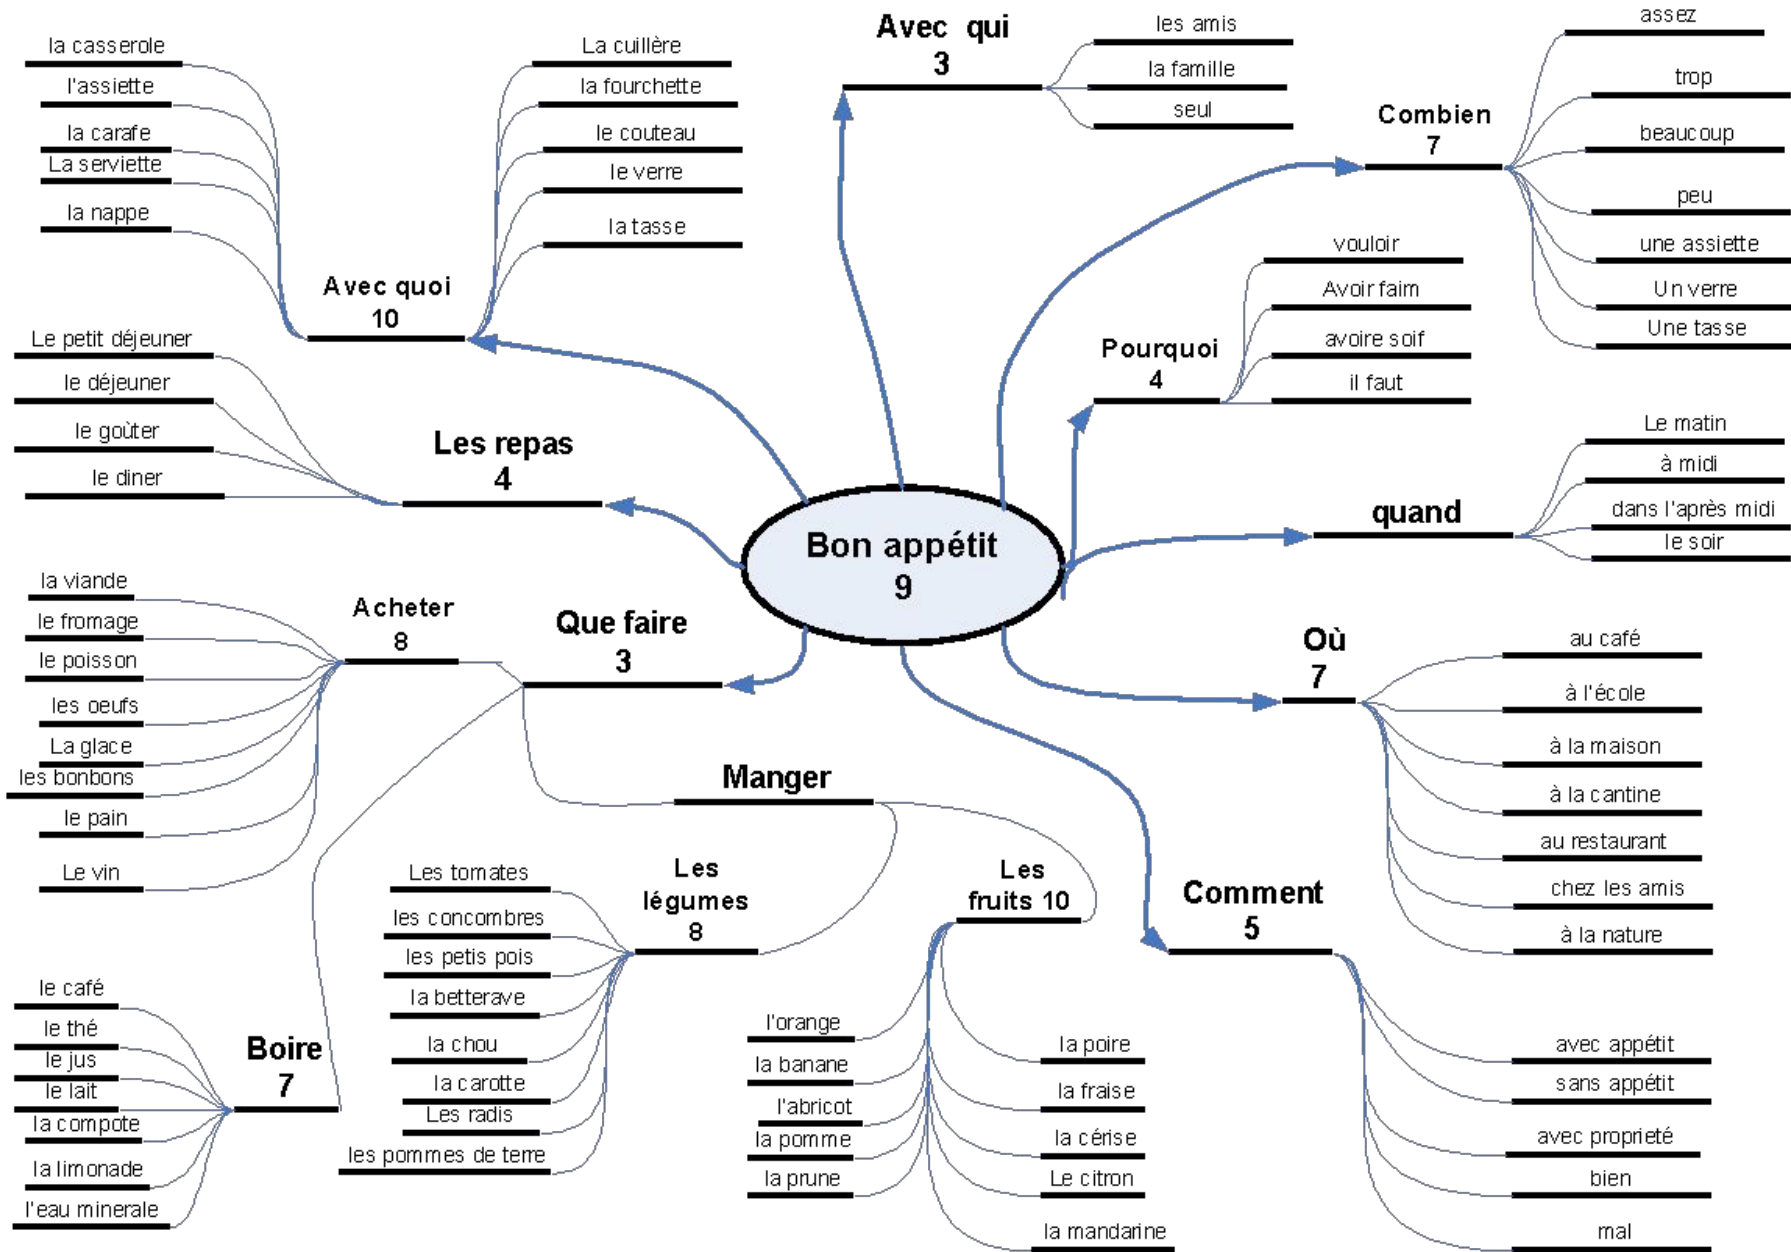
Bon appétit
9

Avec qui
3
les amis
la famille
seul

Combien
7
assez
trop
beaucoup
peu
une assiette
Un verre
Une tasse

Pourquoi
4
vouloir
Avoir faim
avoire soif
il faut

quand
Le matin
à midi
dans l'après midi
le soir

Où
7
au café
à l'école
à la maison
à la cantine
au restaurant
chez les amis
à la nature

Comment
5
avec appétit
sans appétit
avec proprieté
bien
mal

Avec quoi
10
la casserole
l'assiette
la carafe
La serviette
la nappe
La cuillère
la fourchette
le couteau
le verre
la tasse

Les repas
4
Le petit déjeuner
le déjeuner
le goûter
le diner

Que faire
3

Acheter
8
la viande
le fromage
le poisson
les oeufs
La glace
les bonbons
le pain
Le vin

Manger

Les légumes
8
Les tomates
les concombres
les petis pois
la betterave
la chou
la carotte
Les radis
les pommes de terre

Les fruits 10
l'orange
la banane
l'abricot
la pomme
la prune
la poire
la fraise
la cérise
Le citron
la mandarine

Boire
7
le café
le thé
le jus
le lait
la compote
la limonade
l'eau minerale